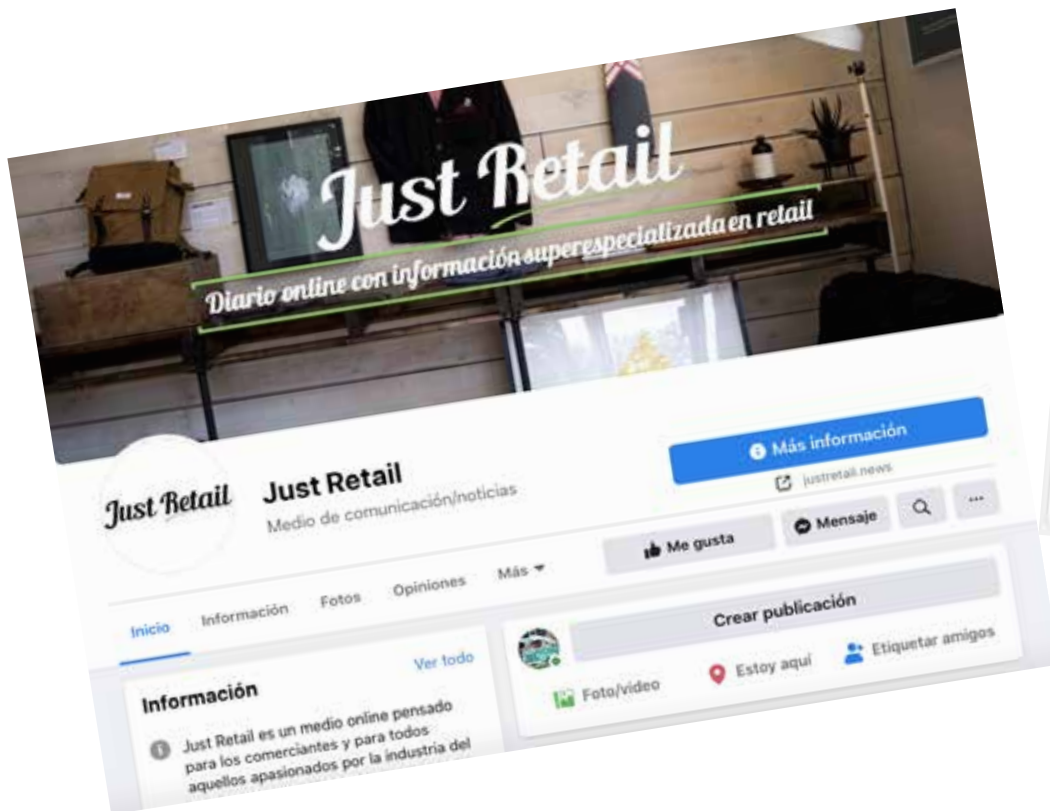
Just Retail

Diario online con información superespecializada en retail

Más información

justretail.news

Just Retail

Just Retail

Medio de comunicación/noticias

Me gusta

Mensaje

...

Inicio

Información

Fotos

Opiniones

Más

Crear publicación

Ver todo

Información

Foto/video

Estoy aquí

Etiquetar amigos

Just Retail es un medio online pensado para los comerciantes y para todos aquellos apasionados por la industria del